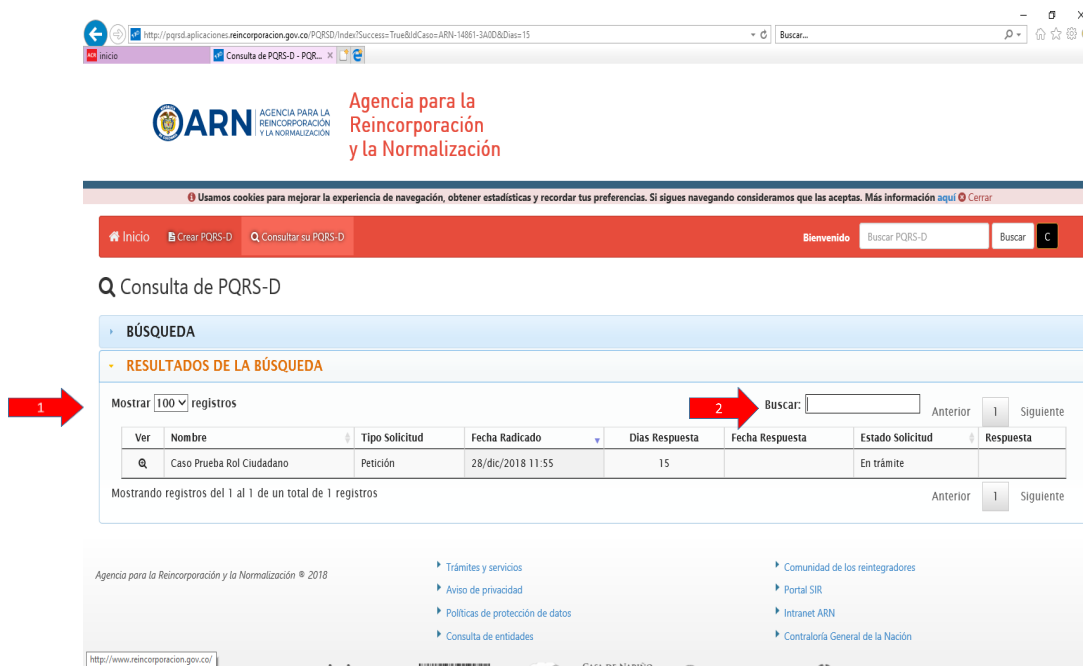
http://pqrsd.aplicaciones.reincorporacion.gov.co/PQRSD/Index?Success=True&IdCaso=ARN-14861-3A0D&Dias=15
Buscar...
inicio
Consulta de PQRS-D - PQR...

ARN AGENCIA PARA LA REINCORPORACIÓN Y LA NORMALIZACIÓN
Agencia para la Reincorporación y la Normalización

Usamos cookies para mejorar la experiencia de navegación, obtener estadísticas y recordar tus preferencias. Si sigues navegando consideramos que las aceptas. Más información aquí Cerrar

Inicio Crear PQRS-D Consultar su PQRS-D Bienvenido Buscar PQRS-D Buscar C

Consulta de PQRS-D

BÚSQUEDA

RESULTADOS DE LA BÚSQUEDA

1

Mostrar 100 registros

2

Buscar:

Anterior 1 Siguiente

| Ver | Nombre | Tipo Solicitud | Fecha Radicado | Dias Respuesta | Fecha Respuesta | Estado Solicitud | Respuesta |
|---|---|---|---|---|---|---|---|
| | Caso Prueba Rol Ciudadano | Petición | 28/dic/2018 11:55 | 15 | | En trámite | |

Mostrando registros del 1 al 1 de un total de 1 registros

Anterior 1 Siguiente

Agencia para la Reincorporación y la Normalización ® 2018

Trámites y servicios
Aviso de privacidad
Políticas de protección de datos
Consulta de entidades

Comunidad de los reintegradores
Portal SIR
Intranet ARN
Contraloría General de la Nación

http://www.reincorporacion.gov.co/